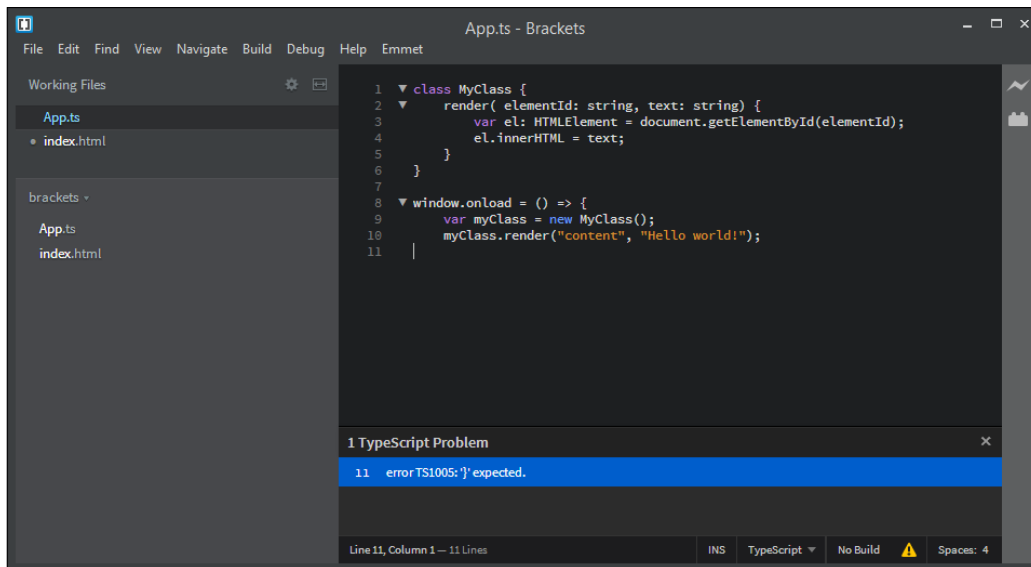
App.ts - Brackets

File Edit Find View Navigate Build Debug Help Emmet

Working Files

App.ts
index.html

brackets

App.ts
index.html

```
1 class MyClass {
2     render( elementId: string, text: string) {
3         var el: HTMLElement = document.getElementById(elementId);
4         el.innerHTML = text;
5     }
6 }
7
8 window.onload = () => {
9     var myClass = new MyClass();
10    myClass.render("content", "Hello world!");
11
```

1 TypeScript Problem

11 error TS1005: '}' expected.

Line 11, Column 1 — 11 Lines | INS | TypeScript | No Build | Spaces: 4